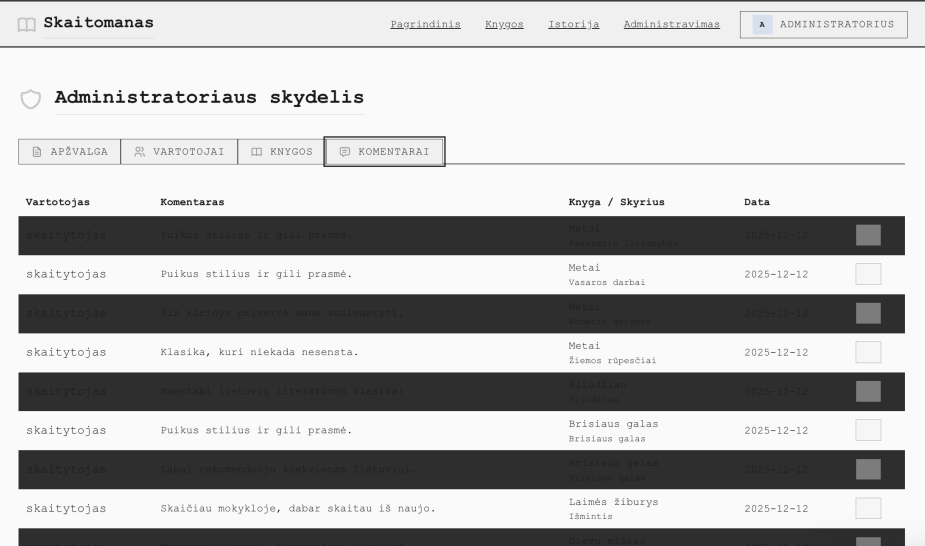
Skaitomanas

Pagrindinis Knygos Istorija Administravimas

A ADMINISTRATORIUS

Administratoriaus skydelis

APŽVALGA VARTOTOJAI KNYGOS KOMENTARAI

| Vartotojas | Komentaras | Knyga / Skyrius | Data |
|---|---|---|---|
| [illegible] | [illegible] | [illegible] | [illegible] |
| skaitytojas | Puikus stilius ir gili prasmė. | Metai Vasaros darbai | 2025-12-12 |
| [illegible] | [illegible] | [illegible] | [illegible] |
| skaitytojas | Klasika, kuri niekada nesensta. | Metai Žiemos rūpesčiai | 2025-12-12 |
| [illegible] | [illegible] | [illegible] | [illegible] |
| skaitytojas | Puikus stilius ir gili prasmė. | Brisiaus galas Brisiaus galas | 2025-12-12 |
| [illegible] | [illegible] | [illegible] | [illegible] |
| skaitytojas | Skaičiau mokykloje, dabar skaitau iš naujo. | Laimės žiburys Išmintis | 2025-12-12 |
| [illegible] | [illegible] | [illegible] | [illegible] |